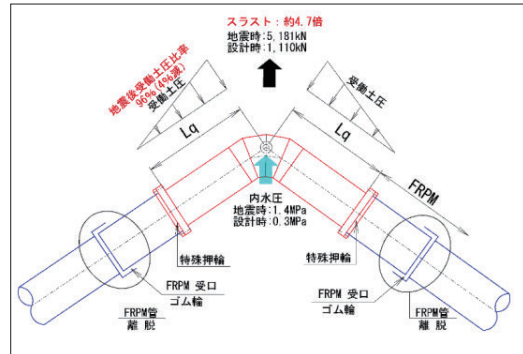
スラスト：約4.7倍
地震時：5,181kN
設計時：1,110kN

地震後受働土圧比率
96%(4%減)
受働土圧

受働土圧

Lq

Lq

内水圧
地震時：1.4MPa
設計時：0.3MPa

FRPM

特殊押輪

特殊押輪

FRPM 受口
ゴム輪

FRPM 受口
ゴム輪

FRPM管
離 脱

FRPM管
離 脱